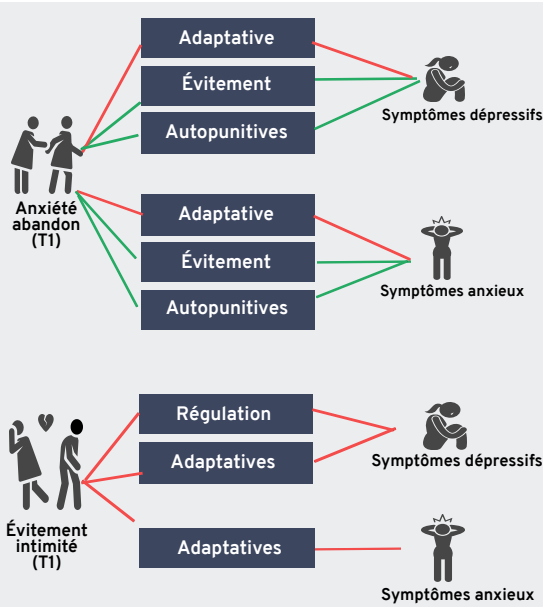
Anxiété abandon (T1)

Adaptative

Évitement

Autopunitives

Symptômes dépressifs

Adaptative

Évitement

Autopunitives

Symptômes anxieux

Évitement intimité (T1)

Régulation

Adaptatives

Symptômes dépressifs

Adaptatives

Symptômes anxieux